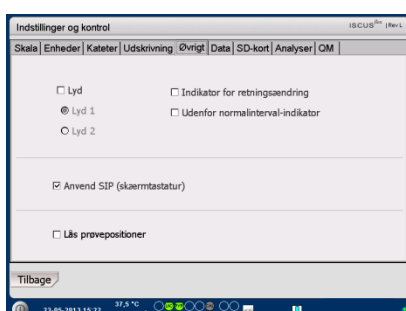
Indstillinger og kontrol

ISCUS^flex | Rev.L

Skala | Enheder | Kateter | Udskrivning | Øvrigt | Data | SD-kort | Analyser | QM

☐ Lyd
◉ Lyd 1
○ Lyd 2

☐ Indikator for retningsændring
☐ Udenfor normalinterval-indikator

☑ Anvend SIP (skærmtastatur)

☐ Lås prøvepositioner

Tilbage

23-05-2013 15:32 37,5 °C